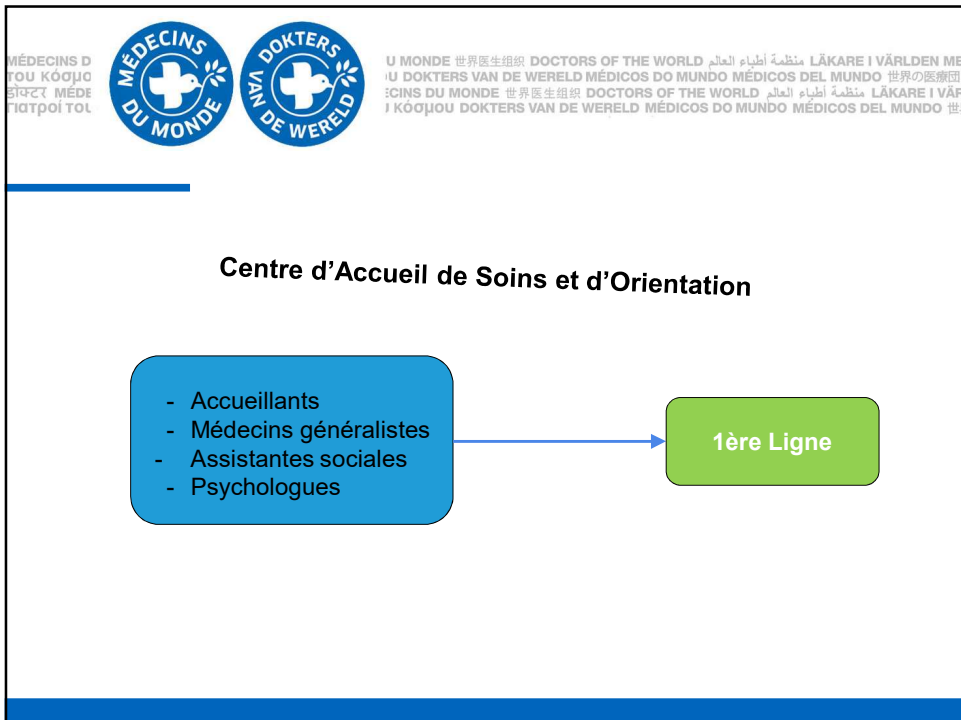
MÉDECINS D
TOU KÓσμΟ
डॉक्टर MÉDE
Γιατροί του

MÉDECINS DU MONDE

DOKTERS VAN DE WERELD

U MONDE 世界医生组织 DOCTORS OF THE WORLD منظمة أطباء العالم LÄKARE I VÄRLDEN ME
U DOKTERS VAN DE WERELD MÉDICOS DO MUNDO MÉDICOS DEL MUNDO 世界の医療団
ECINS DU MONDE 世界医生组织 DOCTORS OF THE WORLD منظمة أطباء العالم LÄKARE I VÄR
Κόσμου DOKTERS VAN DE WERELD MÉDICOS DO MUNDO MÉDICOS DEL MUNDO 世

Centre d'Accueil de Soins et d'Orientation

- Accueillants
- Médecins généralistes
- Assistantes sociales
- Psychologues

1ère Ligne